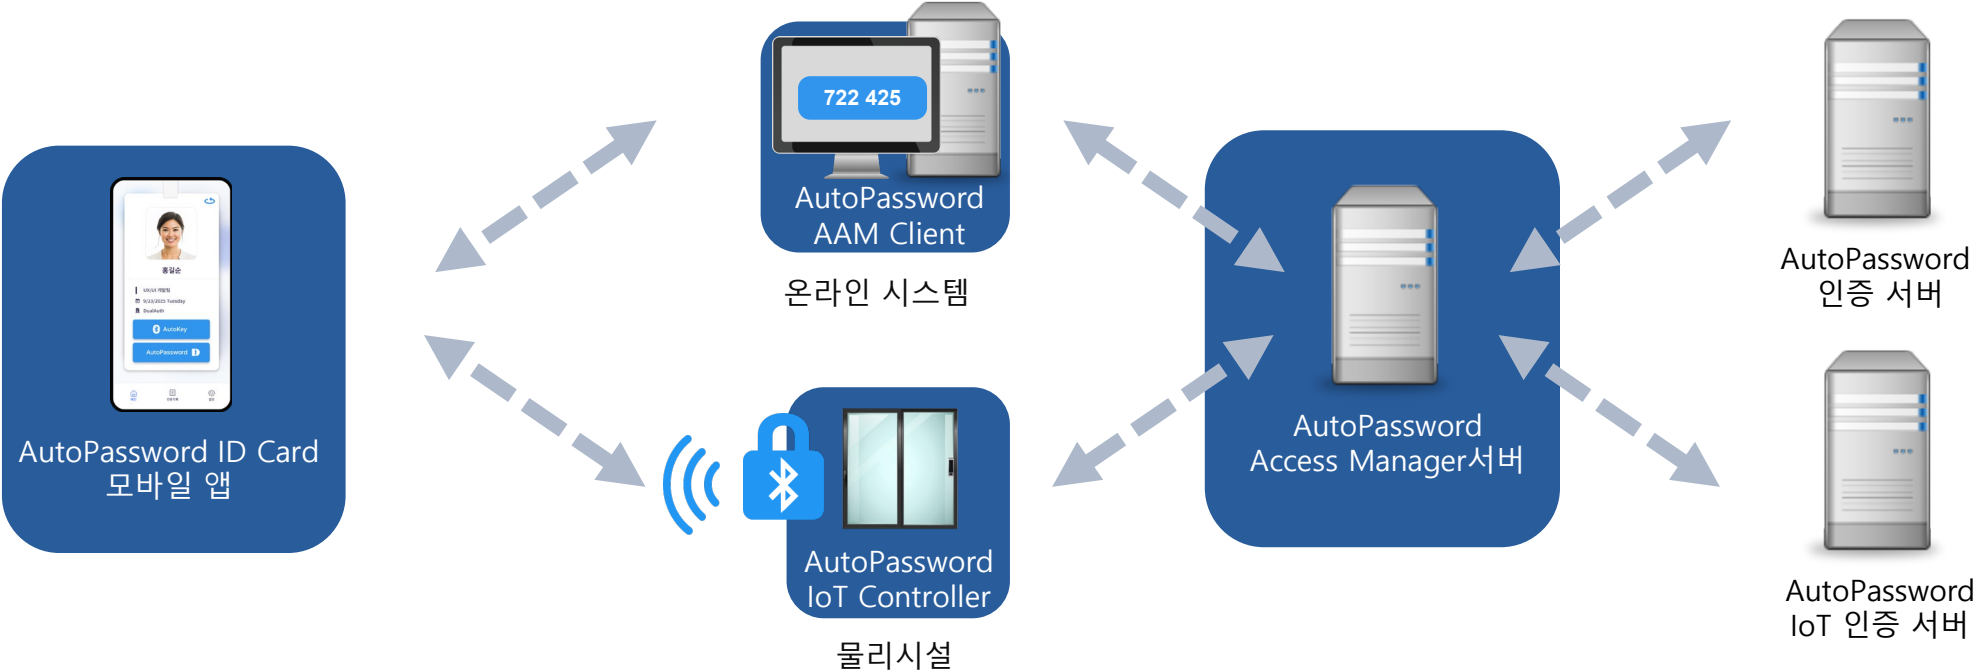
AutoPassword ID Card
모바일 앱

722 425

AutoPassword
AAM Client

온라인 시스템

AutoPassword
IoT Controller

물리시설

AutoPassword
Access Manager서버

AutoPassword
인증 서버

AutoPassword
IoT 인증 서버